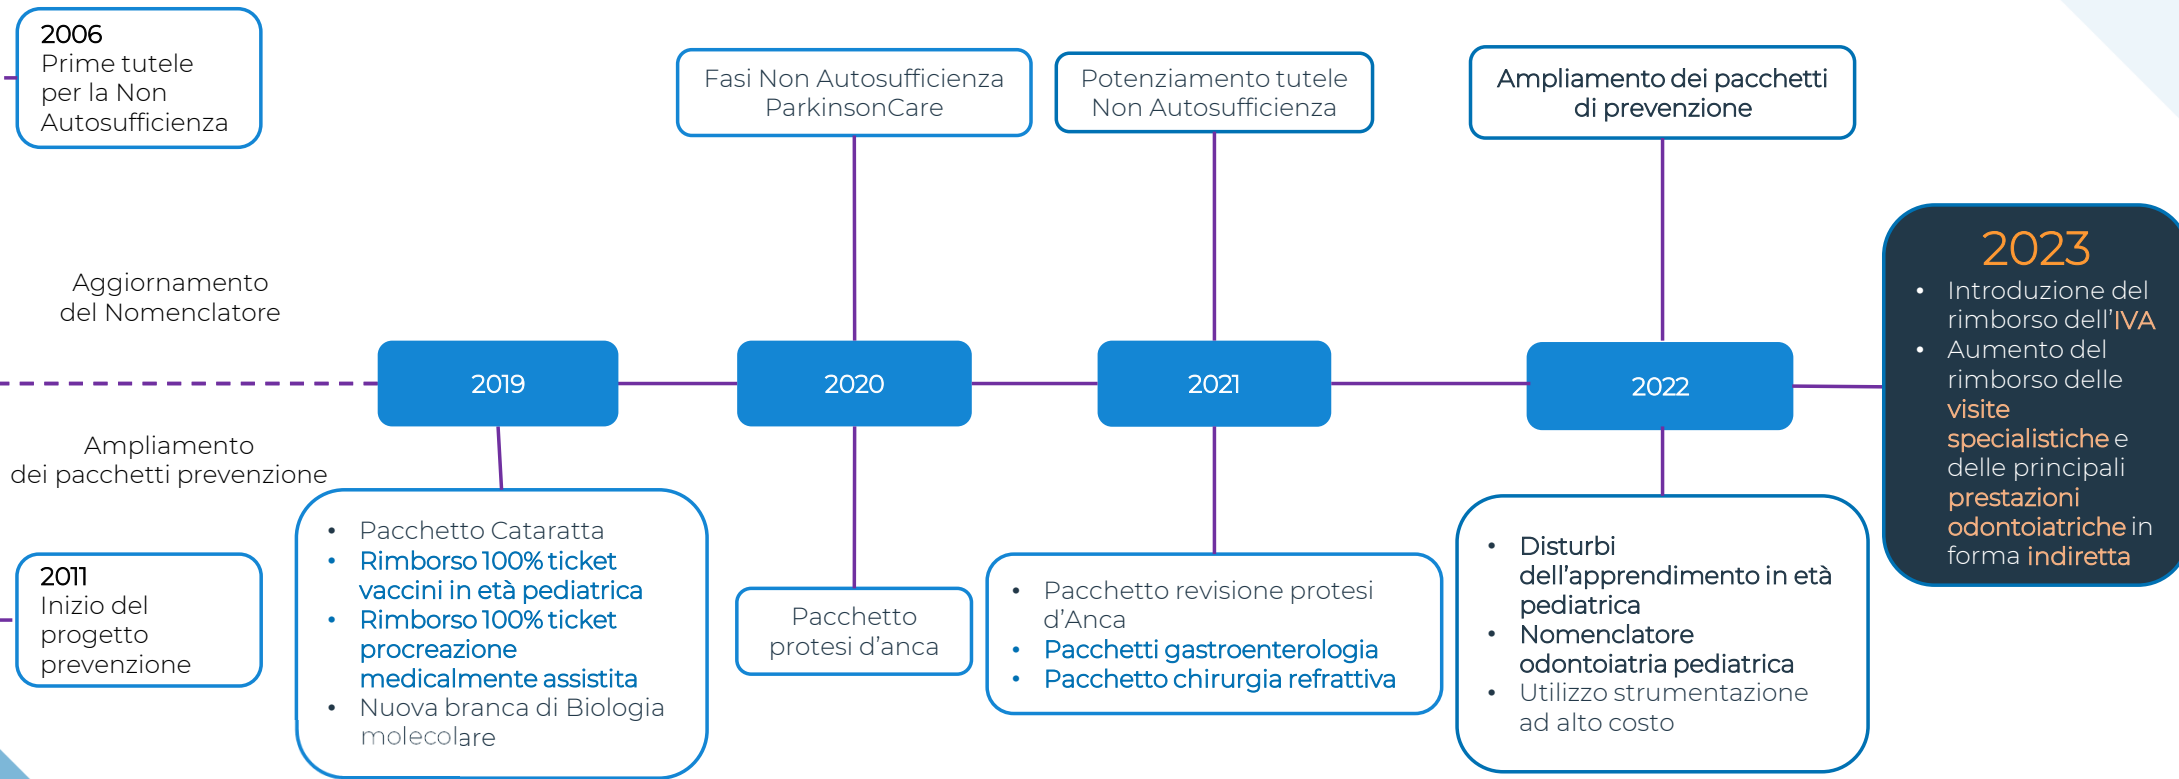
2006
Prime tutele per la Non Autosufficienza

Aggiornamento del Nomenclatore

Ampliamento dei pacchetti prevenzione

2011
Inizio del progetto prevenzione

Fasi Non Autosufficienza ParkinsonCare

Potenziamento tutele Non Autosufficienza

Ampliamento dei pacchetti di prevenzione

2019

2020

2021

2022

- Pacchetto Cataratta
- Rimborso 100% ticket vaccini in età pediatrica
- Rimborso 100% ticket procreazione medicalmente assistita
- Nuova branca di Biologia molecolare

Pacchetto protesi d'anca

- Pacchetto revisione protesi d'Anca
- Pacchetti gastroenterologia
- Pacchetto chirurgia refrattiva

- Disturbi dell'apprendimento in età pediatrica
- Nomenclatore odontoiatria pediatrica
- Utilizzo strumentazione ad alto costo

2023
- Introduzione del rimborso dell'IVA
- Aumento del rimborso delle visite specialistiche e delle principali prestazioni odontoiatriche in forma indiretta